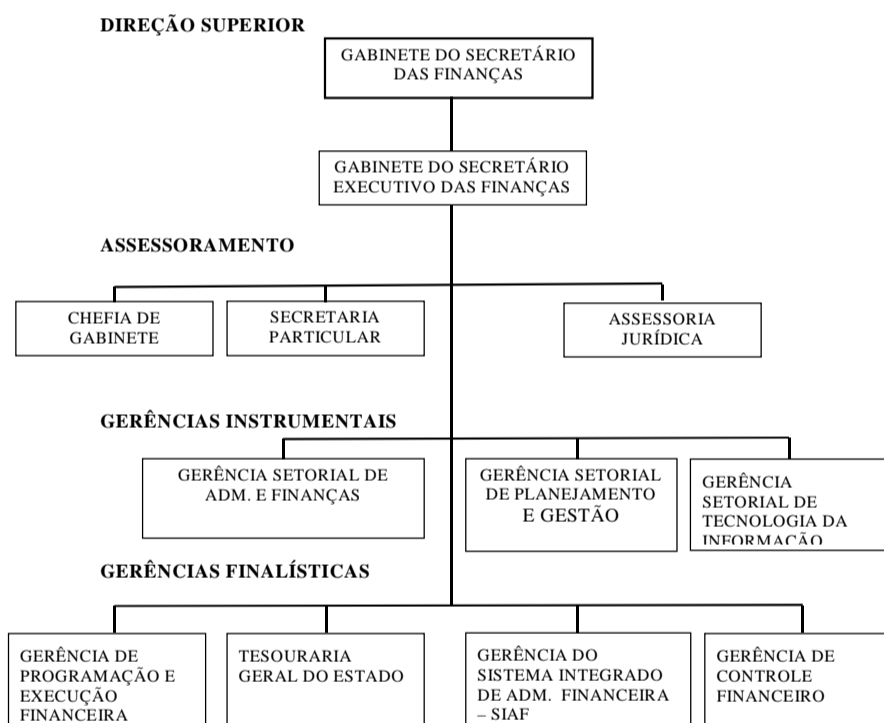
DIREÇÃO SUPERIOR

GABINETE DO SECRETÁRIO DAS FINANÇAS

GABINETE DO SECRETÁRIO EXECUTIVO DAS FINANÇAS

ASSESSORAMENTO

CHEFIA DE GABINETE

SECRETARIA PARTICULAR

ASSESSORIA JURÍDICA

GERÊNCIAS INSTRUMENTAIS

GERÊNCIA SETORIAL DE ADM. E FINANÇAS

GERÊNCIA SETORIAL DE PLANEJAMENTO E GESTÃO

GERÊNCIA SETORIAL DE TECNOLOGIA DA INFORMAÇÃO

GERÊNCIAS FINALÍSTICAS

GERÊNCIA DE PROGRAMAÇÃO E EXECUÇÃO FINANCEIRA

TESOURARIA GERAL DO ESTADO

GERÊNCIA DO SISTEMA INTEGRADO DE ADM. FINANCEIRA – SIAF

GERÊNCIA DE CONTROLE FINANCEIRO